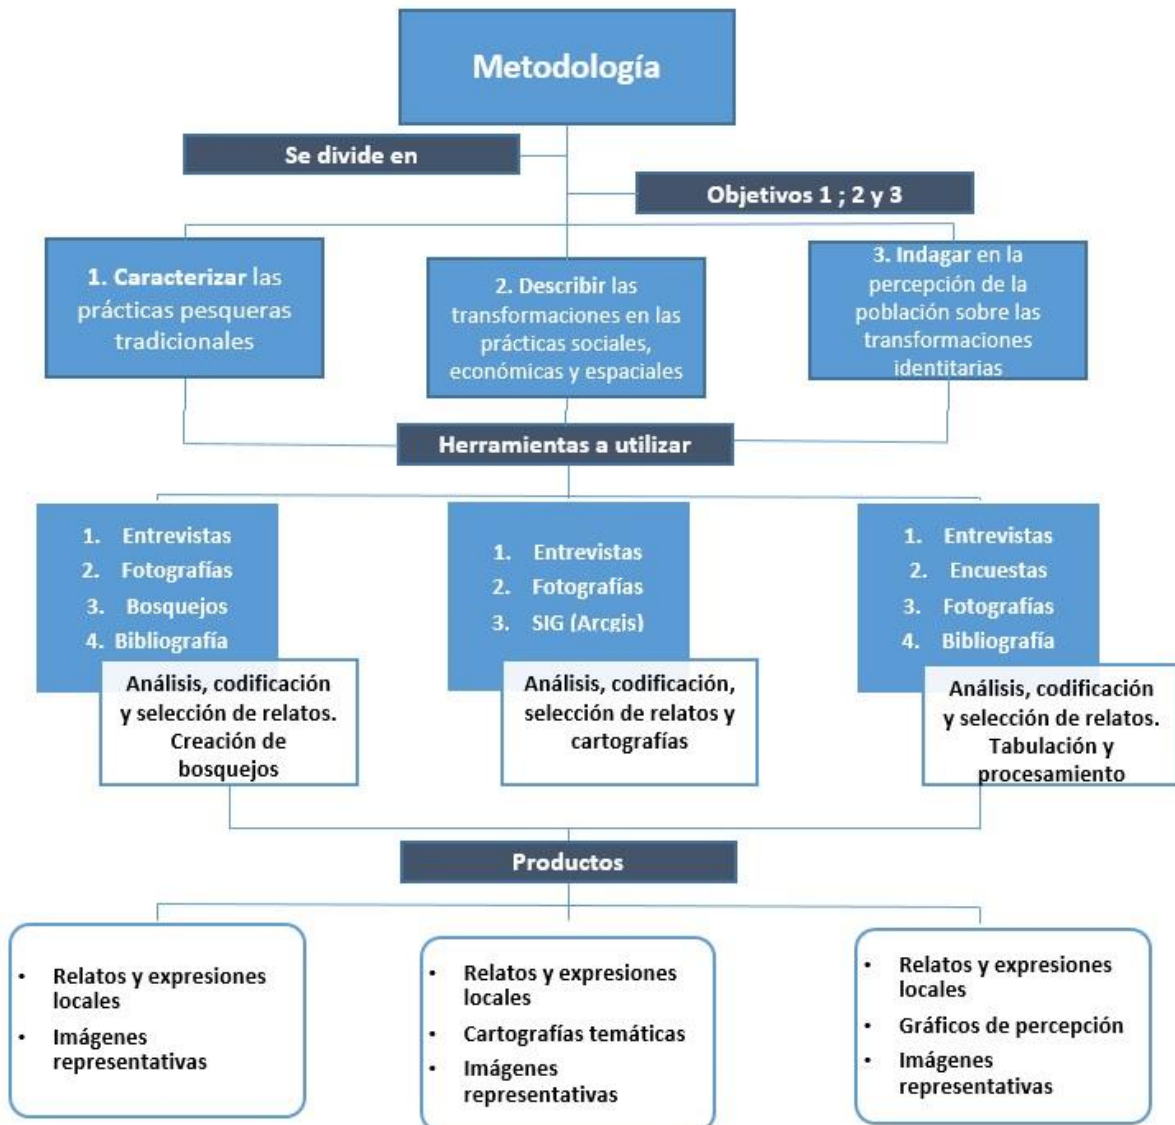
Metodología

Se divide en

Objetivos 1 ; 2 y 3

1. Caracterizar las prácticas pesqueras tradicionales

2. Describir las transformaciones en las prácticas sociales, económicas y espaciales

3. Indagar en la percepción de la población sobre las transformaciones identitarias

Herramientas a utilizar

1. Entrevistas
2. Fotografías
3. Bosquejos
4. Bibliografía

Análisis, codificación y selección de relatos. Creación de bosquejos

1. Entrevistas
2. Fotografías
3. SIG (Arcgis)

Análisis, codificación, selección de relatos y cartografías

1. Entrevistas
2. Encuestas
3. Fotografías
4. Bibliografía

Análisis, codificación y selección de relatos. Tabulación y procesamiento

Productos

- Relatos y expresiones locales
- Imágenes representativas

- Relatos y expresiones locales
- Cartografías temáticas
- Imágenes representativas

- Relatos y expresiones locales
- Gráficos de percepción
- Imágenes representativas